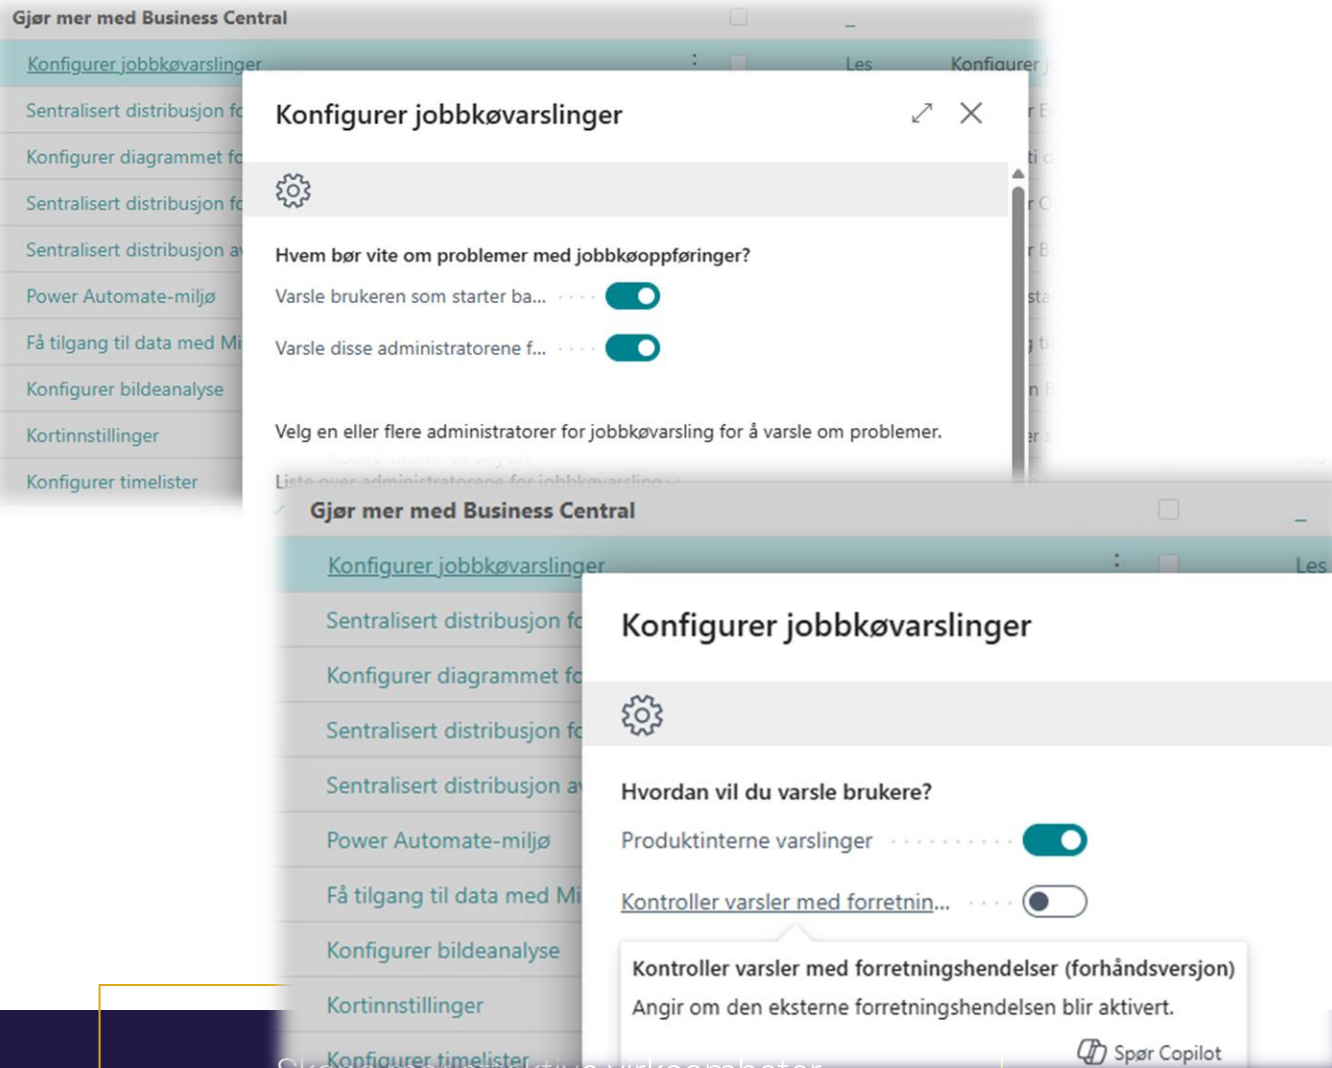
Gjør mer med Business Central

Konfigurer jobbkøvarslinger

Les

Konfigurer j

Sentralisert distribusjon fo

Konfigurer diagrammet fo

Sentralisert distribusjon fo

Sentralisert distribusjon av

Power Automate-miljø

Få tilgang til data med Mi

Konfigurer bildeanalyse

Kortinnstillinger

Konfigurer timelister

Konfigurer jobbkøvarslinger

Hvem bør vite om problemer med jobbkøoppføringer?

Varsle brukeren som starter ba...

Varsle disse administratorene f...

Velg en eller flere administratorer for jobbkøvarsling for å varsle om problemer.

Liste over administratorene for jobbkøvarsling

Gjør mer med Business Central

Konfigurer jobbkøvarslinger

Les

Sentralisert distribusjon fo

Konfigurer diagrammet fo

Sentralisert distribusjon fo

Sentralisert distribusjon av

Power Automate-miljø

Få tilgang til data med Mi

Konfigurer bildeanalyse

Kortinnstillinger

Konfigurer timelister

Konfigurer jobbkøvarslinger

Hvordan vil du varsle brukere?

Produktinterne varslinger

Kontroller varsler med forretnin...

Kontroller varsler med forretningshendelser (forhåndsversjon)

Angir om den eksterne forretningshendelsen blir aktivert.

Spør Copilot